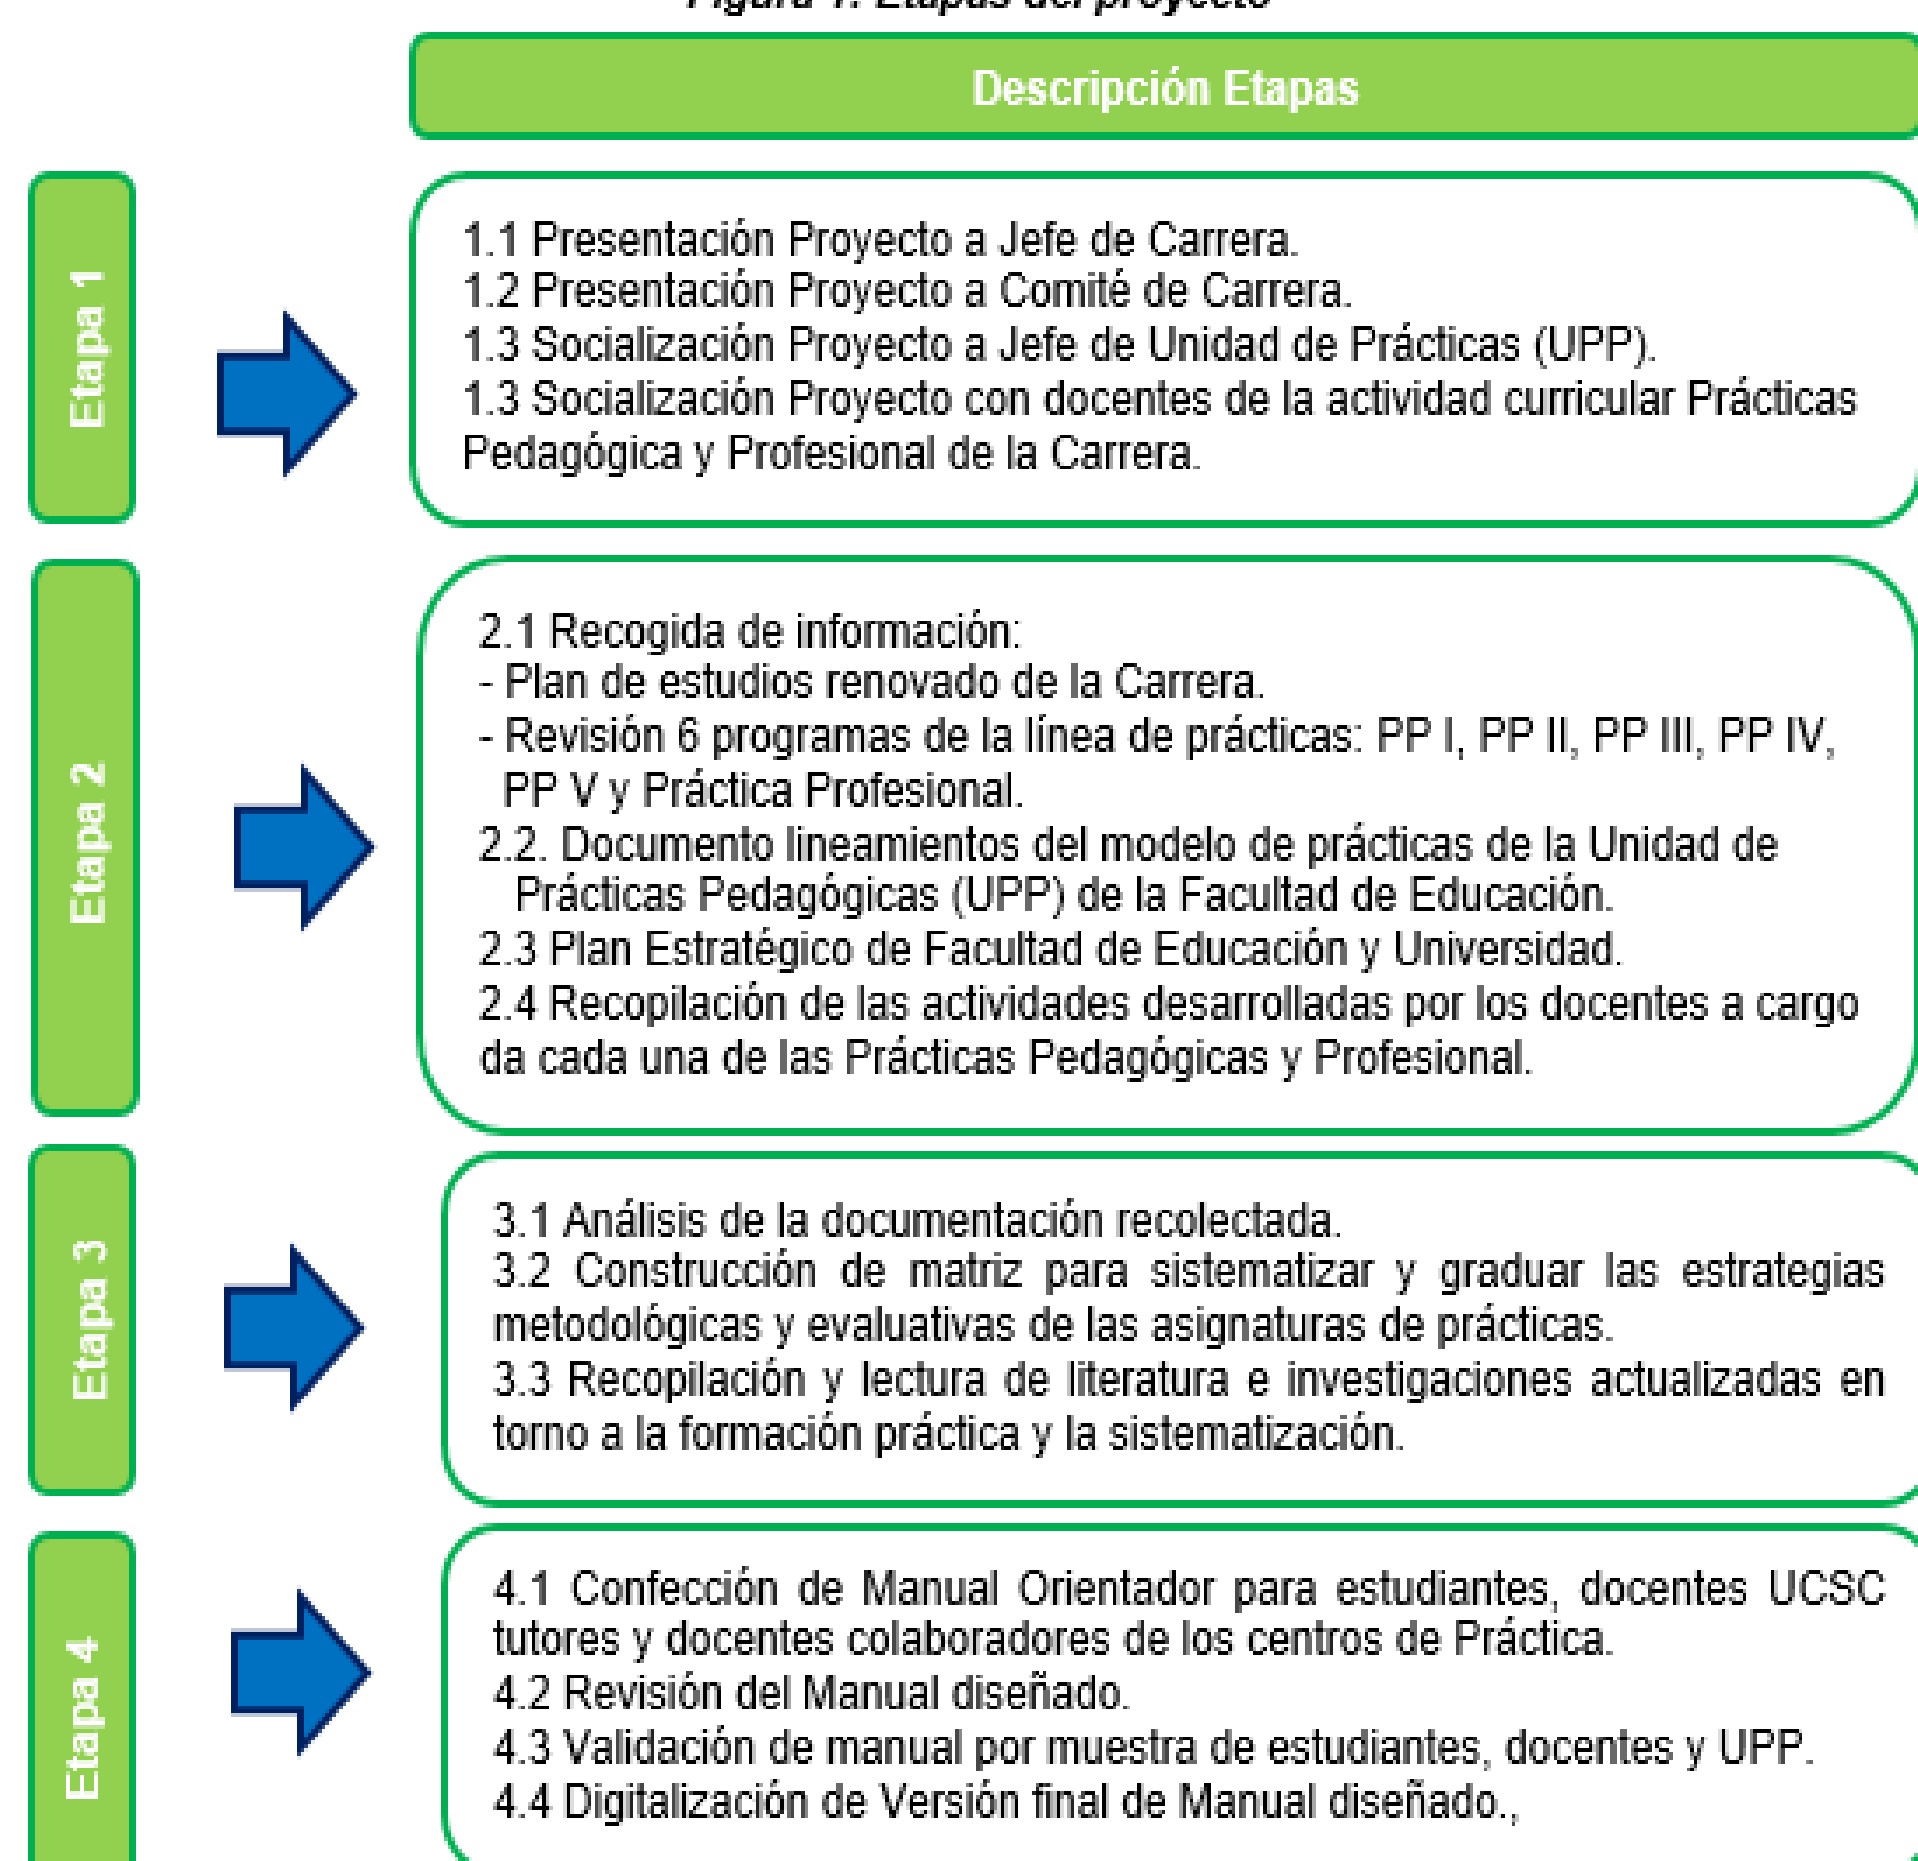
Figura 1. Etapas del proyecto

Descripción Etapas

Etapa 1

1.1 Presentación Proyecto a Jefe de Carrera.
1.2 Presentación Proyecto a Comité de Carrera.
1.3 Socialización Proyecto a Jefe de Unidad de Prácticas (UPP).
1.3 Socialización Proyecto con docentes de la actividad curricular Prácticas Pedagógica y Profesional de la Carrera.

Etapa 2

2.1 Recogida de información:
- Plan de estudios renovado de la Carrera.
- Revisión 6 programas de la línea de prácticas: PP I, PP II, PP III, PP IV, PP V y Práctica Profesional.
2.2. Documento lineamientos del modelo de prácticas de la Unidad de Prácticas Pedagógicas (UPP) de la Facultad de Educación.
2.3 Plan Estratégico de Facultad de Educación y Universidad.
2.4 Recopilación de las actividades desarrolladas por los docentes a cargo da cada una de las Prácticas Pedagógicas y Profesional.

Etapa 3

3.1 Análisis de la documentación recolectada.
3.2 Construcción de matriz para sistematizar y graduar las estrategias metodológicas y evaluativas de las asignaturas de prácticas.
3.3 Recopilación y lectura de literatura e investigaciones actualizadas en torno a la formación práctica y la sistematización.

Etapa 4

4.1 Confección de Manual Orientador para estudiantes, docentes UCSC tutores y docentes colaboradores de los centros de Práctica.
4.2 Revisión del Manual diseñado.
4.3 Validación de manual por muestra de estudiantes, docentes y UPP.
4.4 Digitalización de Versión final de Manual diseñado.,